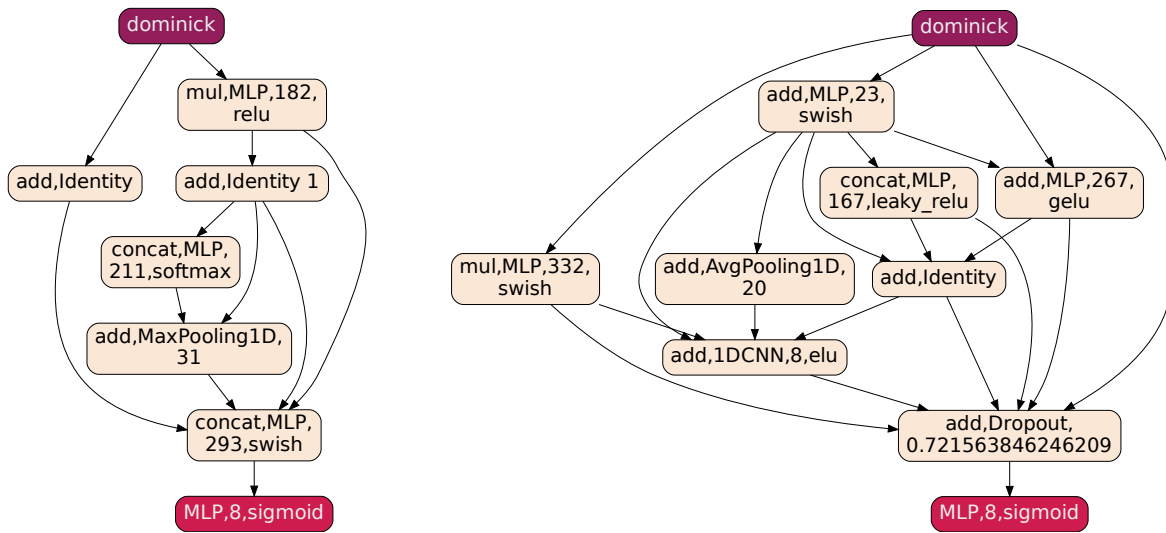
dominick

mul,MLP,182, relu

add,Identity

add,Identity 1

concat,MLP, 211,softmax

add,MaxPooling1D, 31

concat,MLP, 293,swish

MLP,8,sigmoid

dominick

add,MLP,23, swish

concat,MLP, 167,leaky_relu

add,MLP,267, gelu

mul,MLP,332, swish

add,AvgPooling1D, 20

add,Identity

add,1DCNN,8,elu

add,Dropout, 0.721563846246209

MLP,8,sigmoid